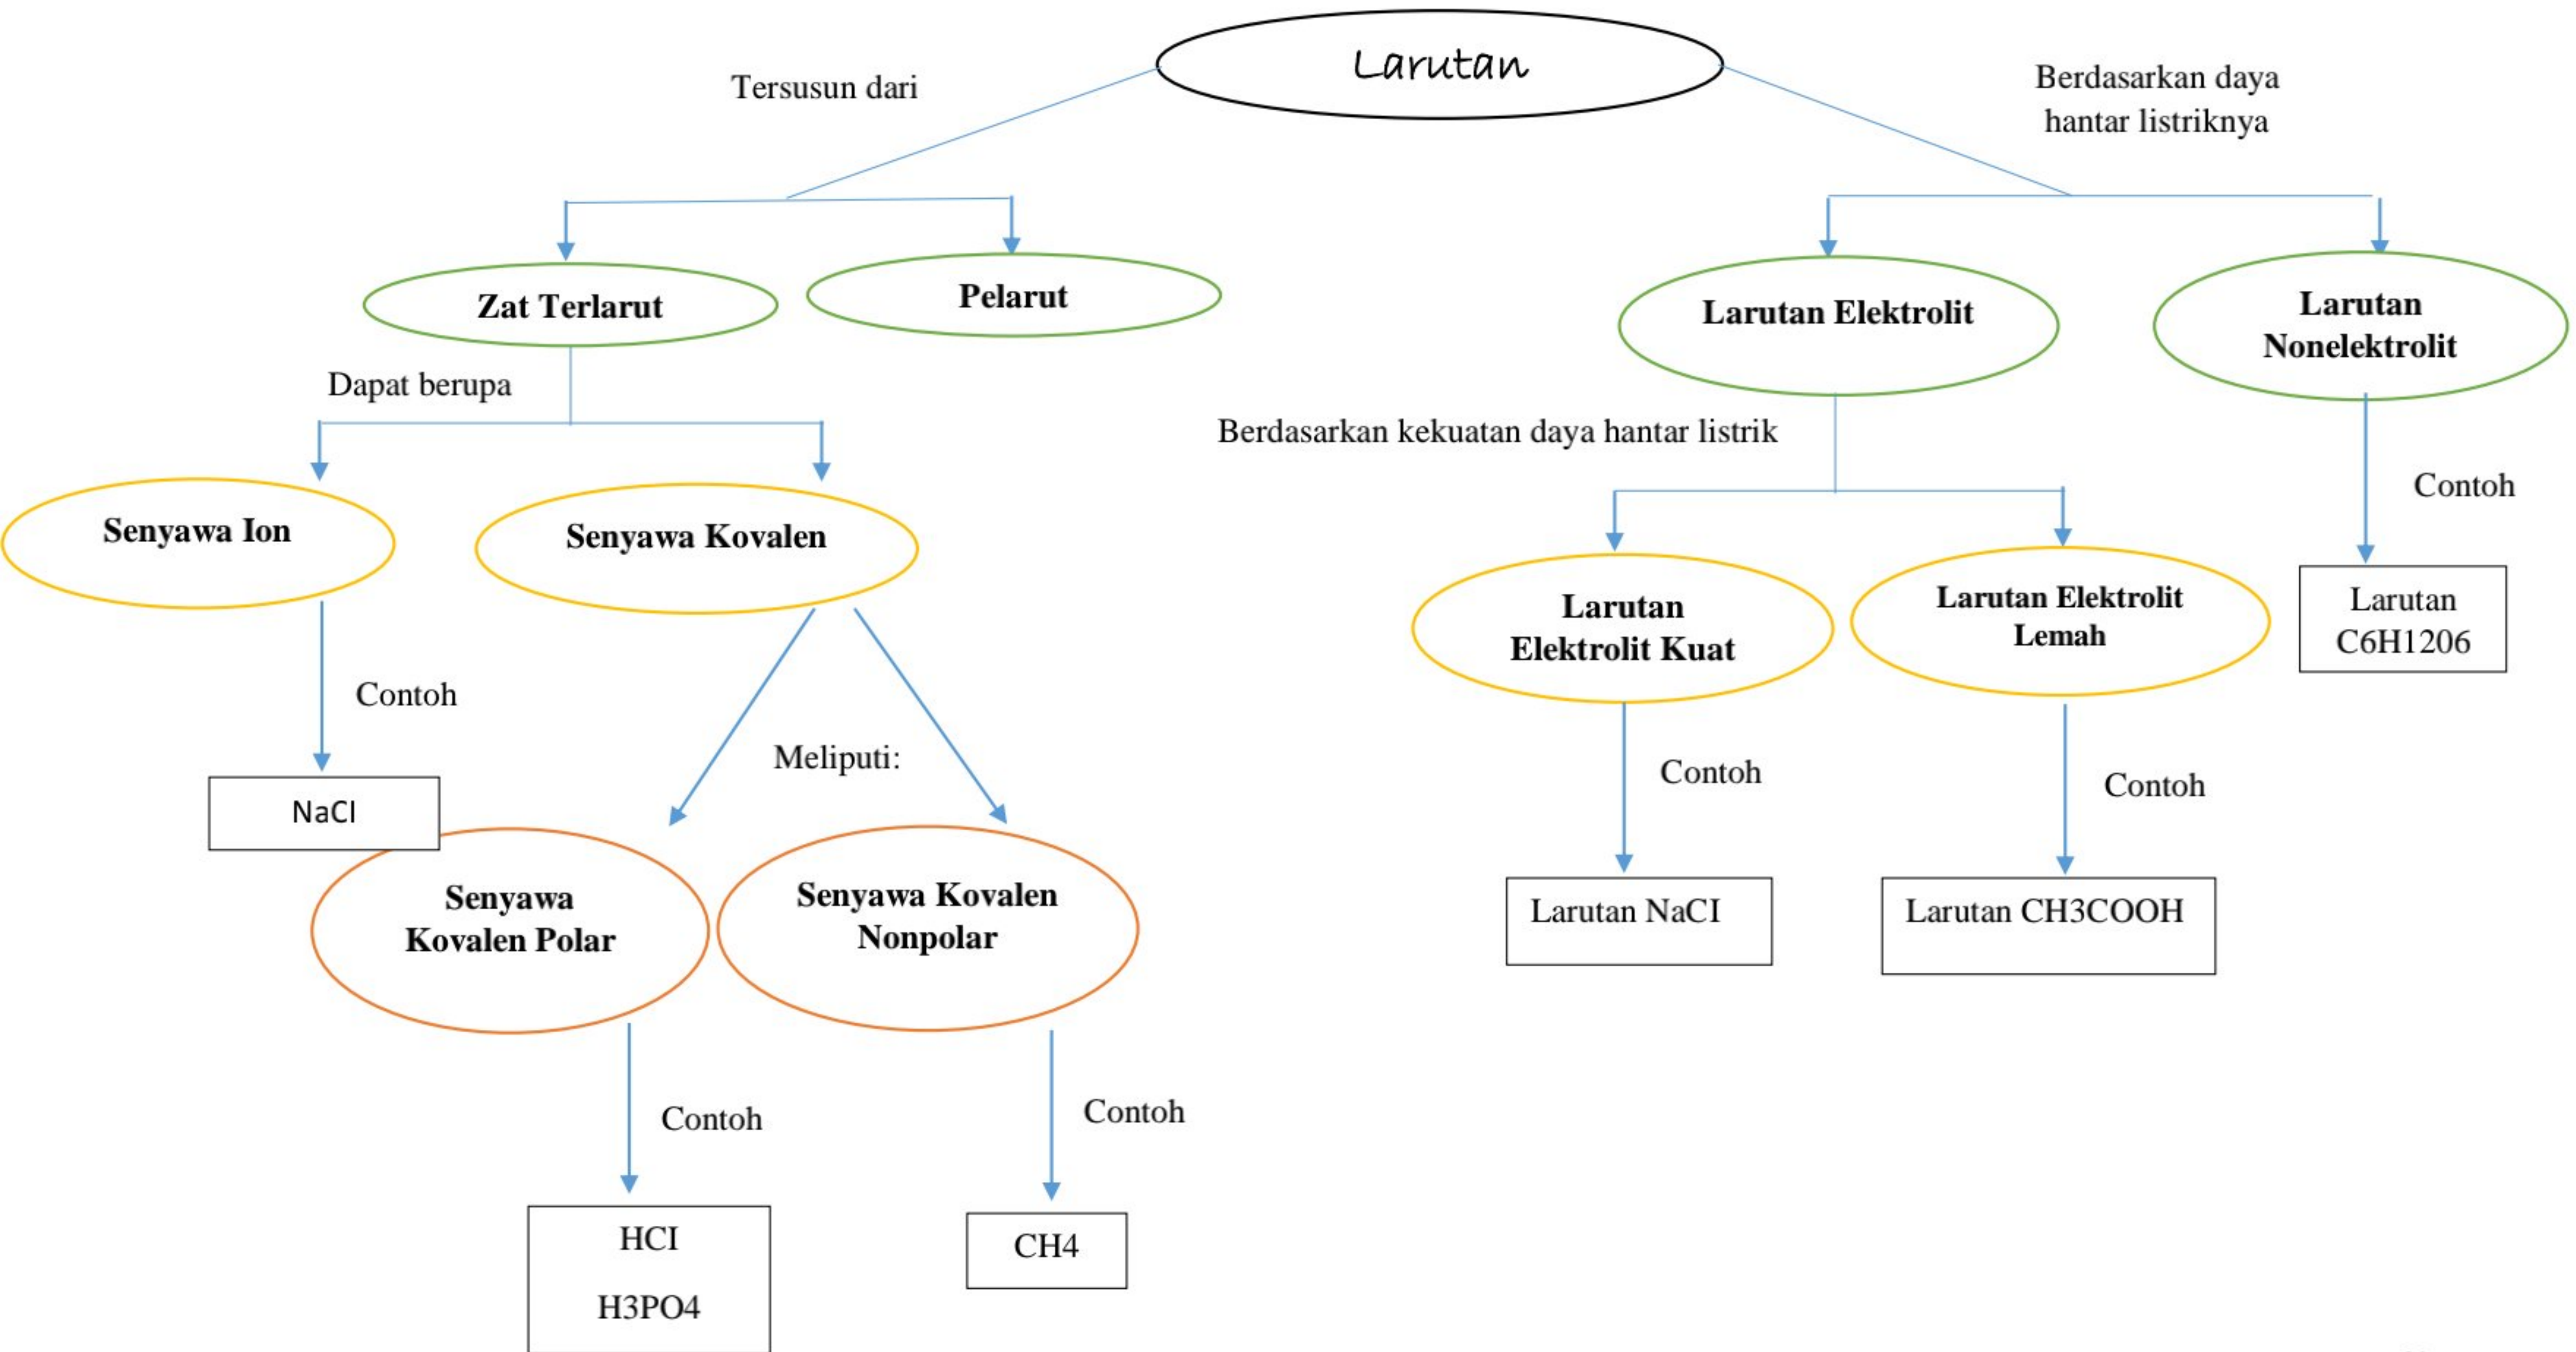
Larutan

Tersusun dari

Berdasarkan daya hantar listriknya

Zat Terlarut

Pelarut

Larutan Elektrolit

Larutan Nonelektrolit

Dapat berupa

Berdasarkan kekuatan daya hantar listrik

Senyawa Ion

Senyawa Kovalen

Contoh

Contoh

Larutan C6H1206

Larutan Elektrolit Kuat

Larutan Elektrolit Lemah

NaCl

Meliputi:

Contoh

Contoh

Senyawa Kovalen Polar

Senyawa Kovalen Nonpolar

Larutan NaCI

Larutan CH3COOH

Contoh

Contoh

HCI

H3PO4

CH4